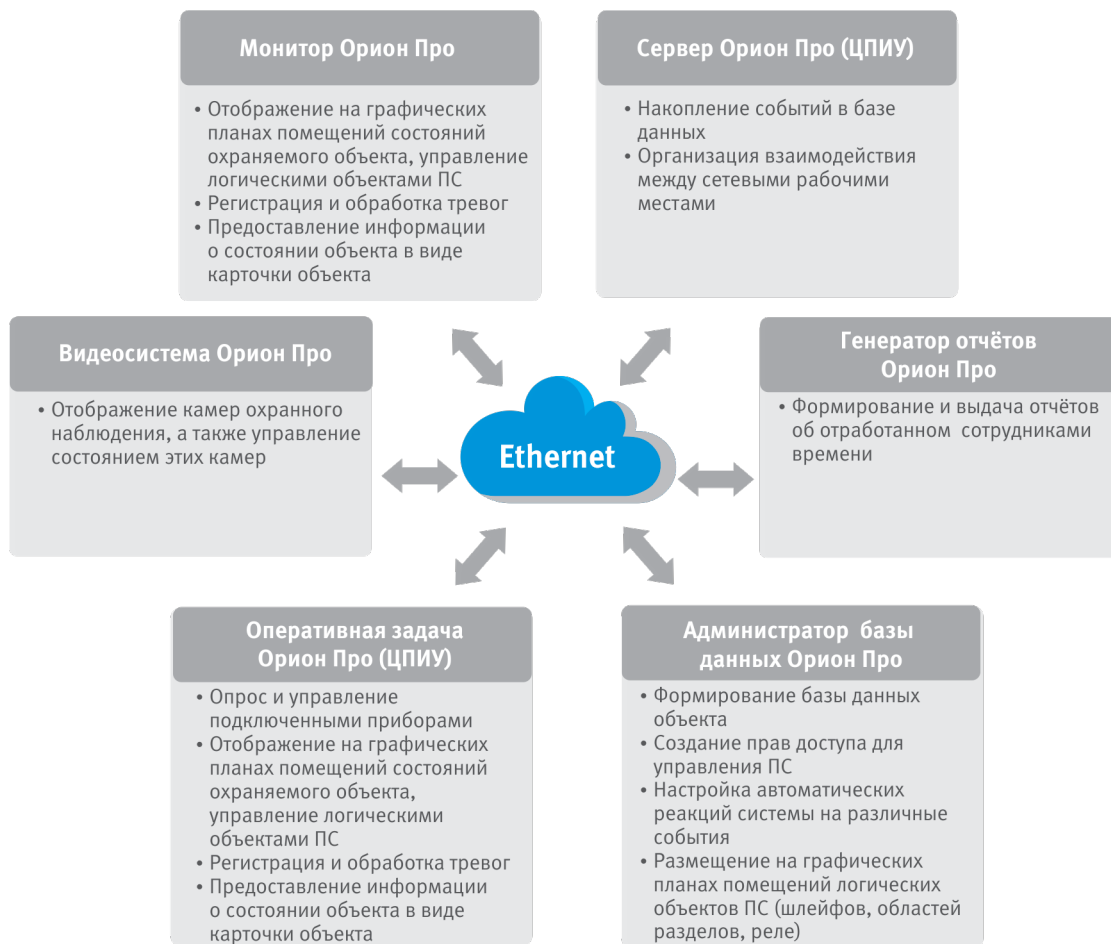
Монитор Орион Про

• Отображение на графических планах помещений состояний охраняемого объекта, управление логическими объектами ПС
• Регистрация и обработка тревог
• Предоставление информации о состоянии объекта в виде карточки объекта

Сервер Орион Про (ЦПИУ)

• Накопление событий в базе данных
• Организация взаимодействия между сетевыми рабочими местами

Видеосистема Орион Про

• Отображение камер охранного наблюдения, а также управление состоянием этих камер

Ethernet

Генератор отчётов Орион Про

• Формирование и выдача отчётов об отработанном сотрудниками времени

Оперативная задача Орион Про (ЦПИУ)

• Опрос и управление подключенными приборами
• Отображение на графических планах помещений состояний охраняемого объекта, управление логическими объектами ПС
• Регистрация и обработка тревог
• Предоставление информации о состоянии объекта в виде карточки объекта

Администратор базы данных Орион Про

• Формирование базы данных объекта
• Создание прав доступа для управления ПС
• Настройка автоматических реакций системы на различные события
• Размещение на графических планах помещений логических объектов ПС (шлейфов, областей разделов, реле)